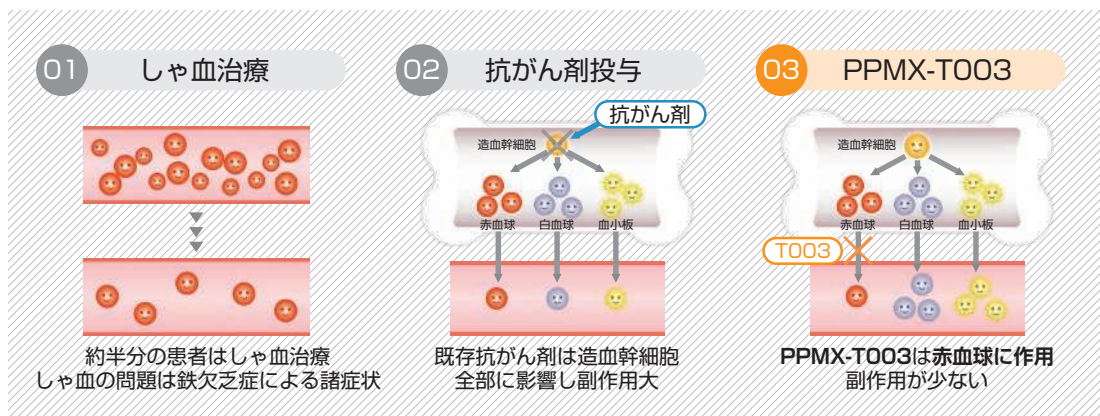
01 しゃ血治療

約半分の患者はしゃ血治療
しゃ血の問題は鉄欠乏症による諸症状

02 抗がん剤投与

抗がん剤
造血幹細胞
赤血球 白血球 血小板

既存抗がん剤は造血幹細胞
全部に影響し副作用大

03 PPMX-T003

造血幹細胞
赤血球 白血球 血小板
T003

PPMX-T003は赤血球に作用
副作用が少ない